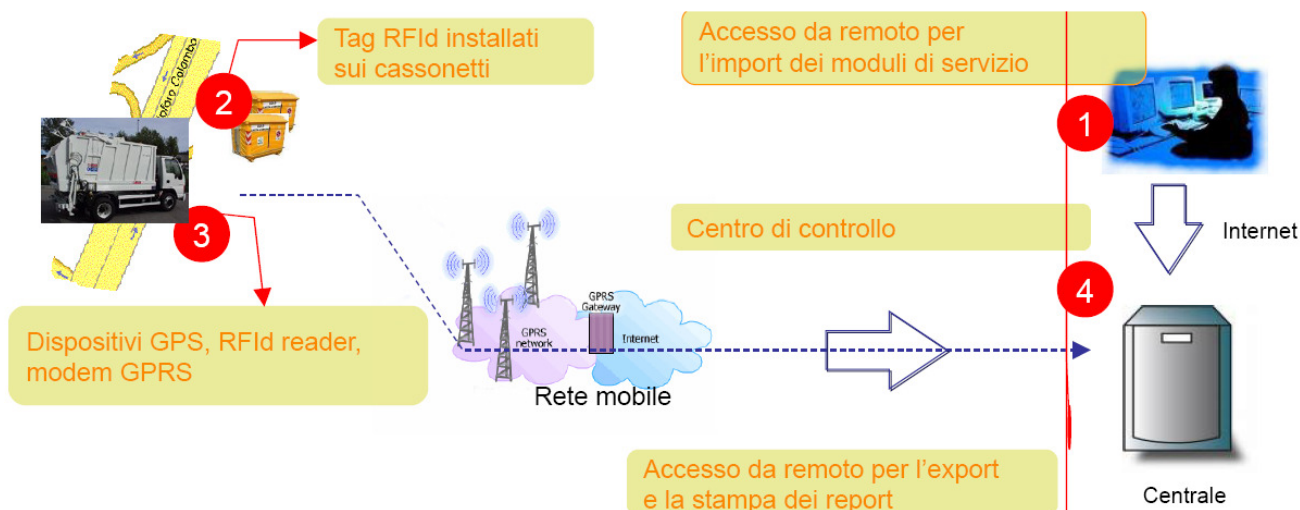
Tag RFId installati sui cassonetti

2

Accesso da remoto per l’import dei moduli di servizio

1

3

Centro di controllo

Internet

4

Dispositivi GPS, RFId reader, modem GPRS

GPRS network

GPRS Gateway

Internet

Rete mobile

Accesso da remoto per l’export e la stampa dei report

Centrale